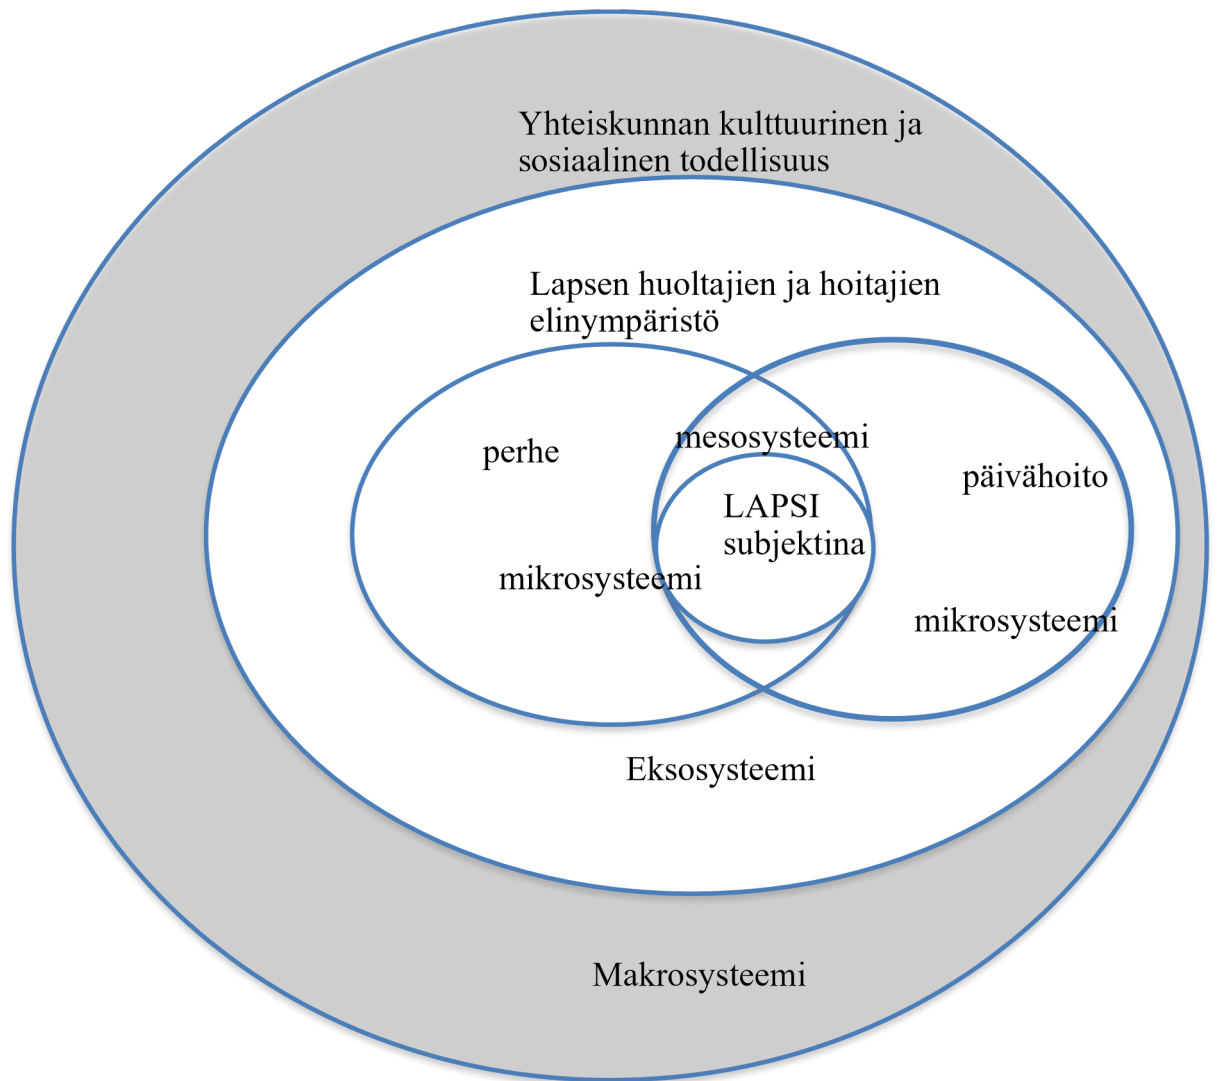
Yhteiskunnan kulttuurinen ja sosiaalinen todellisuus

Lapsen huoltajien ja hoitajien elinympäristö

perhe

mesosysteemi

päivähoito

LAPSI subjektina

mikrosysteemi

mikrosysteemi

Eksosysteemi

Makrosysteemi